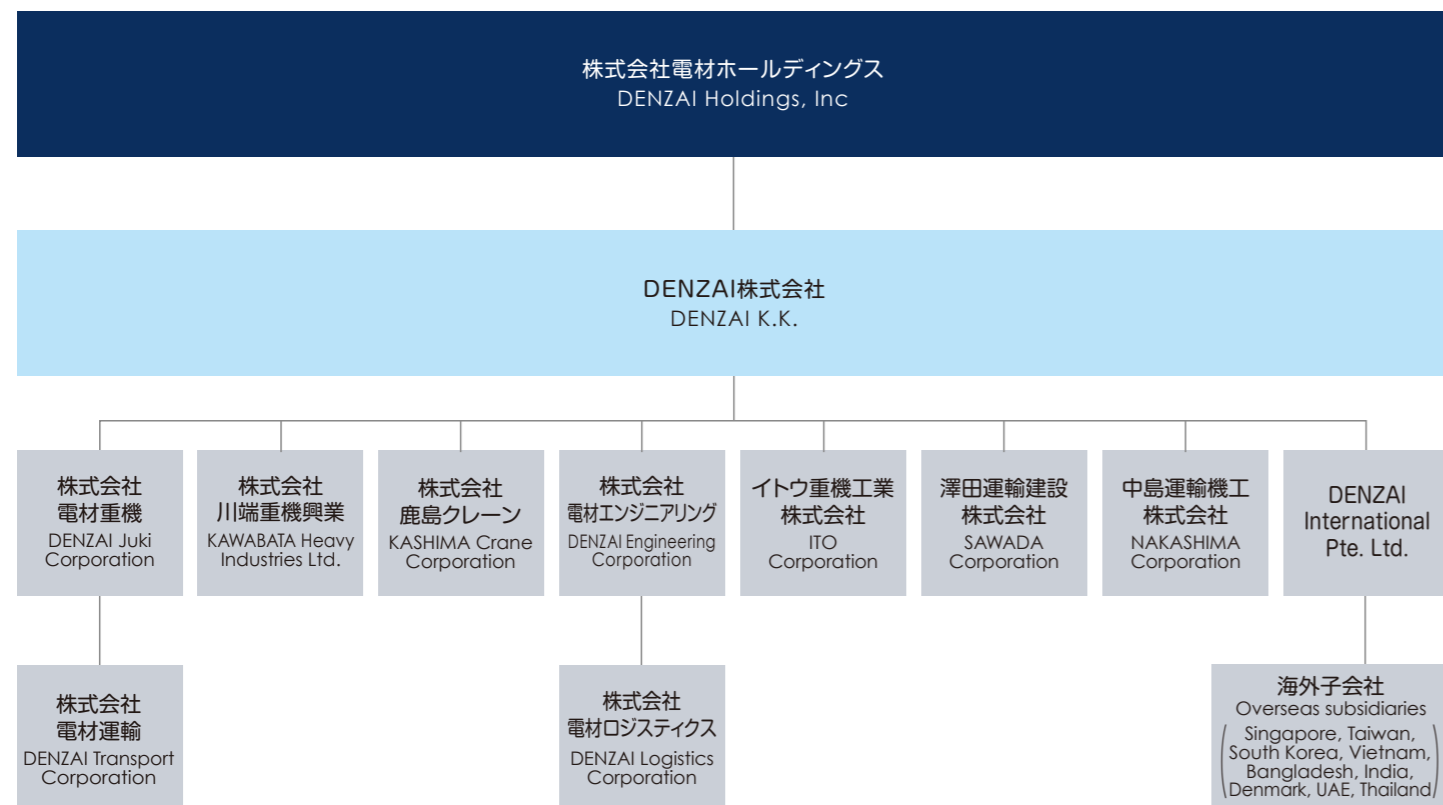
株式会社電材ホールディングス
DENZAI Holdings, Inc

DENZAI株式会社
DENZAI K.K.

株式会社
電材重機
DENZAI Juki Corporation

株式会社
川端重機興業
KAWABATA Heavy Industries Ltd.

株式会社
鹿島クレーン
KASHIMA Crane Corporation

株式会社
電材エンジニアリング
DENZAI Engineering Corporation

イトウ重機工業
株式会社
ITO Corporation

澤田運輸建設
株式会社
SAWADA Corporation

中島運輸機工
株式会社
NAKASHIMA Corporation

DENZAI International Pte. Ltd.

株式会社
電材運輸
DENZAI Transport Corporation

株式会社
電材ロジスティクス
DENZAI Logistics Corporation

海外子会社
Overseas subsidiaries
(Singapore, Taiwan, South Korea, Vietnam, Bangladesh, India, Denmark, UAE, Thailand)